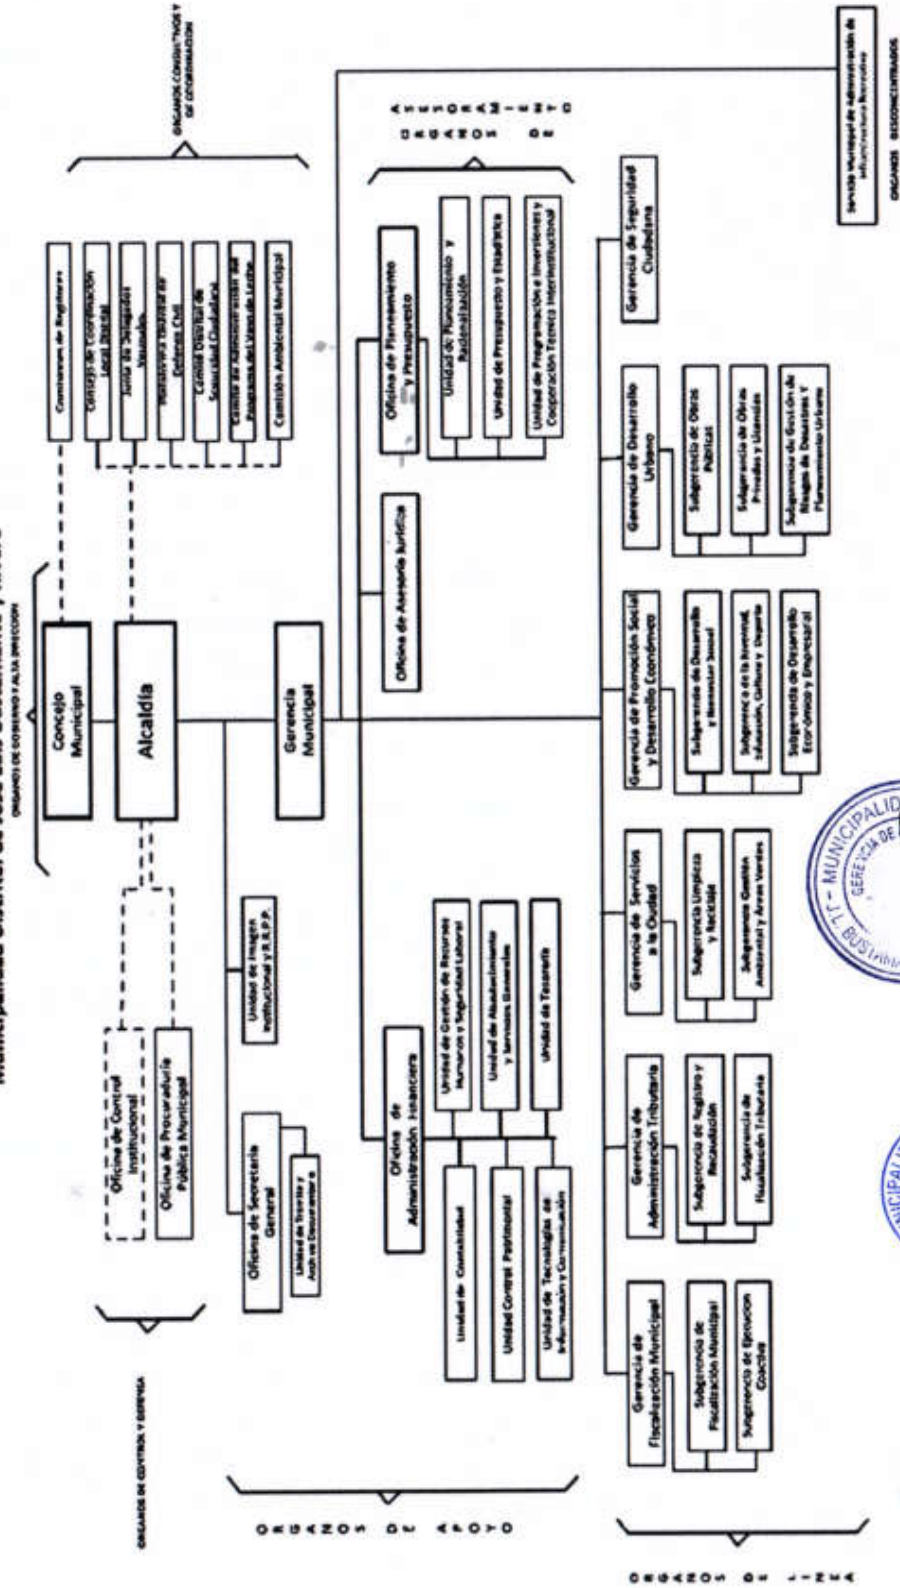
Municipalidad Distrital de José Luis Bustamante y Rivero

ORGANOS DE GOBIERNO Y ALTA DIRECCION

Concejo Municipal

Alcaldía

Gerencia Municipal

ORGANOS CONSULTIVOS Y DE COORDINACION

Comisiones de Regidores

Consejo de Coordinación Local Distrital

Junta de Delegados Vecinales

Plataforma Distrital de Defensa Civil

Comité Distrital de Seguridad Ciudadana

Comité de Administración del Programa del Vaso de Leche

Comisión Ambiental Municipal

ORGANOS DE CONTROL Y DEFENSA

Oficina de Control Institucional

Oficina de Procuraduría Pública Municipal

Oficina de Secretaría General

Unidad de Trámite y Archivo Documentario

Unidad de Imagen Institucional y R.R.P.P.

ORGANOS DE ASESORAMIENTO

Oficina de Asesoría Jurídica

Oficina de Planeamiento y Presupuesto

Unidad de Planeamiento y Racionalización

Unidad de Presupuesto y Estadística

Unidad de Programación e Inversiones y Cooperación Técnica Interinstitucional

ORGANOS DE APOYO

Oficina de Administración Financiera

Unidad de Contabilidad

Unidad Control Patrimonial

Unidad de Tecnologías de Información y Comunicación

Unidad de Gestión de Recursos Humanos y Seguridad Laboral

Unidad de Abastecimiento y Servicios Generales

Unidad de Tesorería

ORGANOS DE LINEA

Gerencia de Fiscalización Municipal

Subgerencia de Fiscalización Municipal

Subgerencia de Ejecución Coactiva

Gerencia de Administración Tributaria

Subgerencia de Registro y Recaudación

Subgerencia de Fiscalización Tributaria

Gerencia de Servicios a la Ciudad

Subgerencia Limpieza y Reciclaje

Subgerencia Gestión Ambiental y Áreas Verdes

Gerencia de Promoción Social y Desarrollo Económico

Subgerencia de Desarrollo y Bienestar Social

Subgerencia de la Juventud, Educación, Cultura y Deporte

Subgerencia de Desarrollo Económico y Empresarial

Gerencia de Desarrollo Urbano

Subgerencia de Obras Públicas

Subgerencia de Obras Privadas y Catastro

Subgerencia de Gestión de Riesgo de Desastres y Planeamiento Urbano

Gerencia de Seguridad Ciudadana

ORGANOS DESCONCENTRADOS

Servicio Municipal de Administración de Infraestructura Recreativa

MUNICIPALIDAD GERENCIA DE J.L. BUSTAMANTE